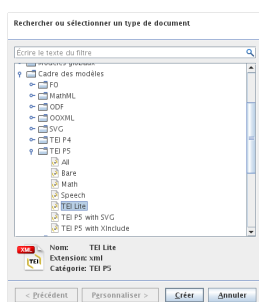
Rechercher ou sélectionner un type de document

Écrire le texte du filtre

Modèles globaux
Cadre des modèles
FO
MathML
ODF
OOXML
SVG
TEI P4
TEI P5
All
Bare
Math
Speech
TEI Lite
TEI P5 with SVG
TEI P5 with XInclude

XML
TEI
Nom: TEI Lite
Extension: xml
Catégorie: TEI P5

< Précédent
Personnaliser >
Créer
Annuler